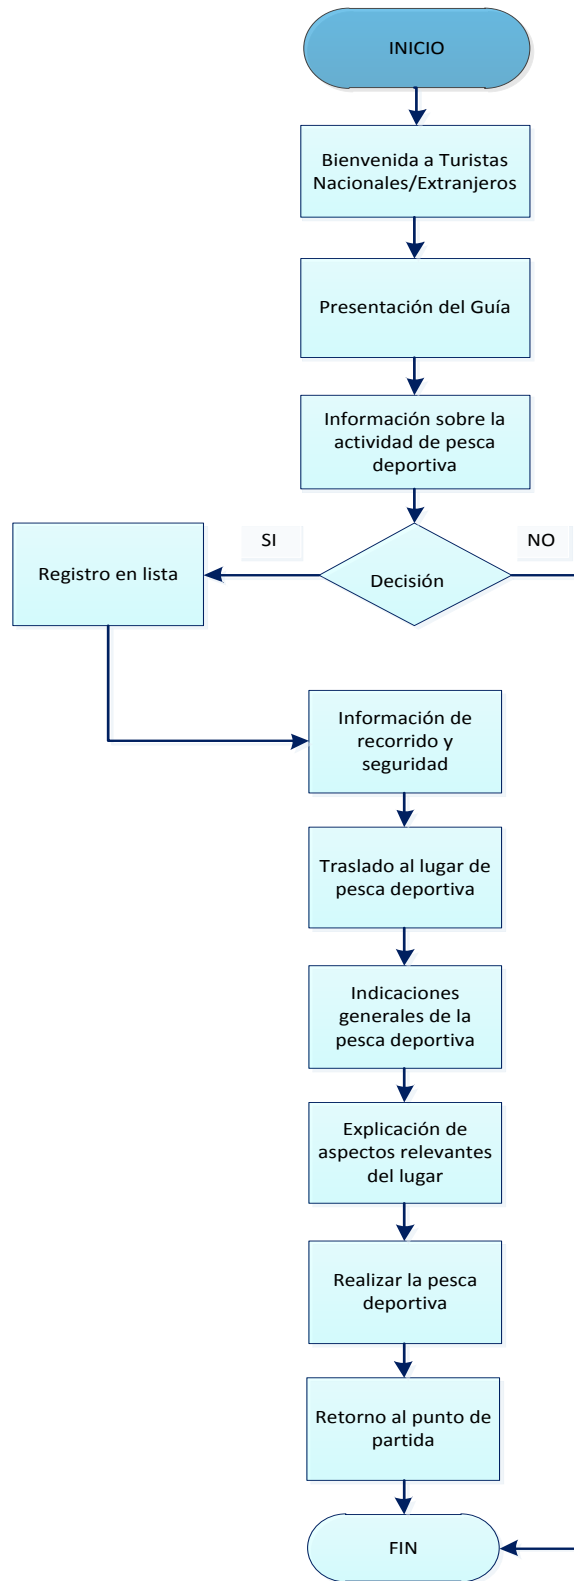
INICIO

Bienvenida a Turistas Nacionales/Extranjeros

Presentación del Guía

Información sobre la actividad de pesca deportiva

SI

NO

Registro en lista

Decisión

Información de recorrido y seguridad

Traslado al lugar de pesca deportiva

Indicaciones generales de la pesca deportiva

Explicación de aspectos relevantes del lugar

Realizar la pesca deportiva

Retorno al punto de partida

FIN